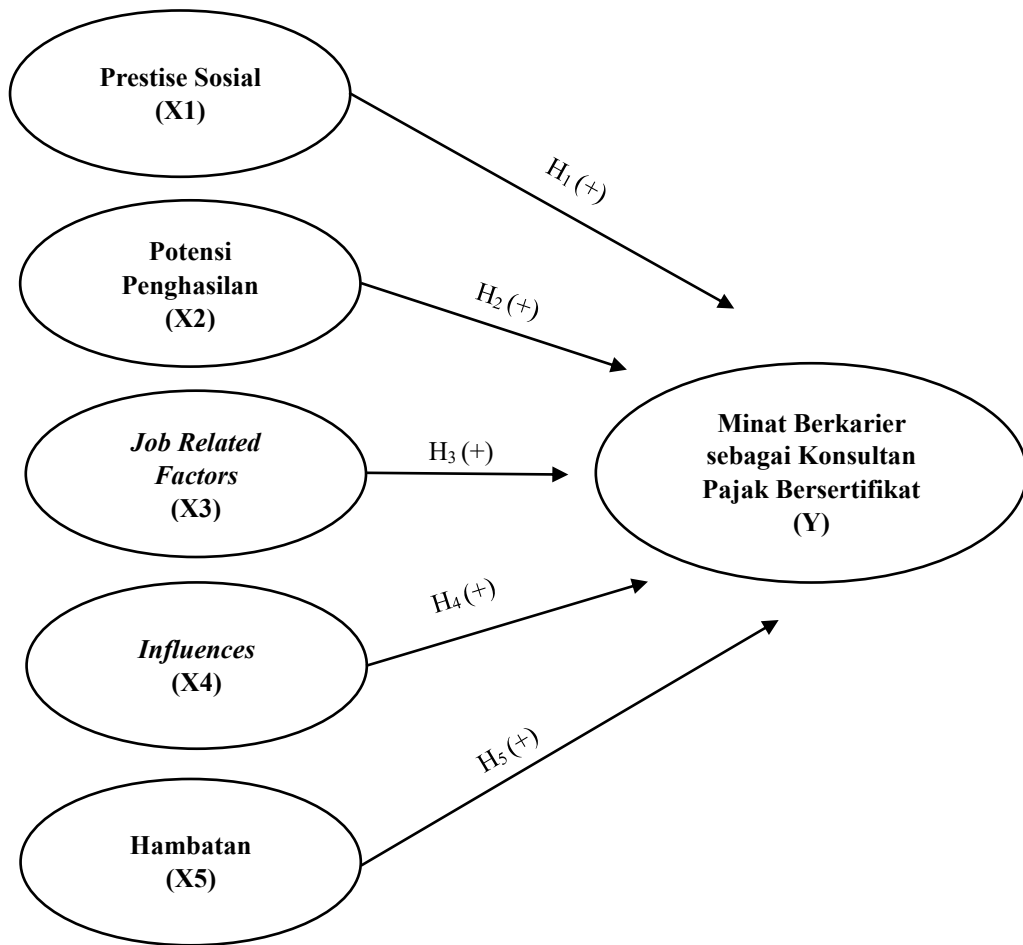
Prestise Sosial
(X1)

$H_1$ (+)

Potensi Penghasilan
(X2)

$H_2$ (+)

Job Related Factors
(X3)

$H_3$ (+)

Minat Berkarier sebagai Konsultan Pajak Bersertifikat
(Y)

$H_4$ (+)

Influences
(X4)

$H_5$ (+)

Hambatan
(X5)